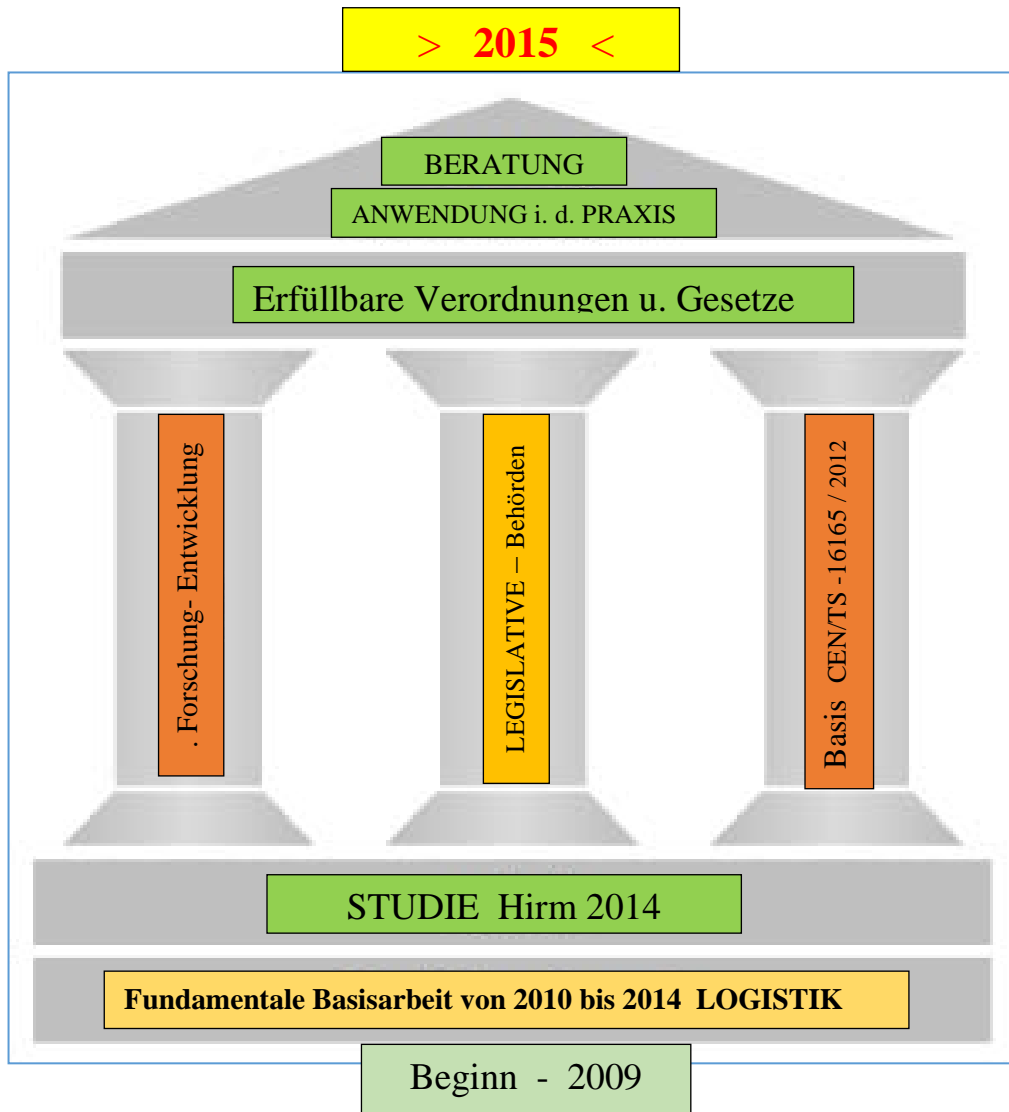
> 2015 <

BERATUNG

ANWENDUNG i. d. PRAXIS

Erfüllbare Verordnungen u. Gesetze

. Forschung- Entwicklung

LEGISLATIVE – Behörden

Basis CEN/TS -16165 / 2012

STUDIE Hirm 2014

Fundamentale Basisarbeit von 2010 bis 2014 LOGISTIK

Beginn - 2009